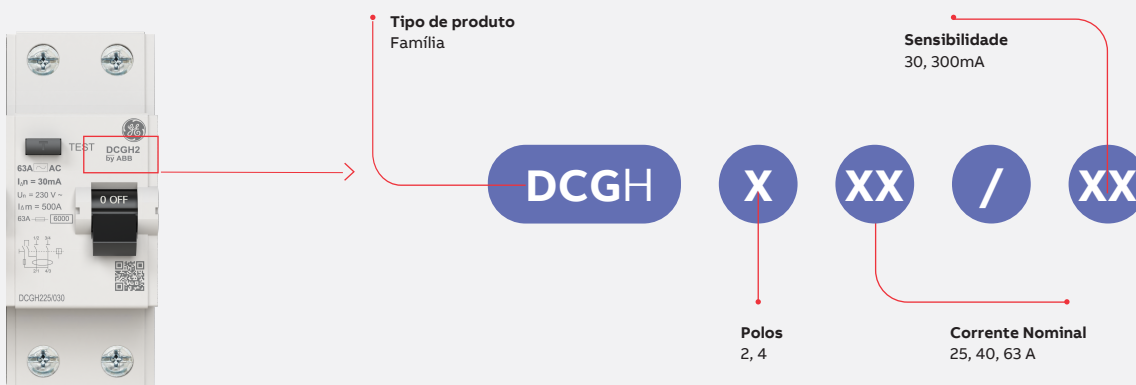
TEST
DCGH2
by ABB
63A AC
$I_{\Delta}n$ = 30mA
$U_n$ = 230 V ~
$I_{\Delta}m$ = 500A
63A 6000
0 OFF
DCGH225/030

Tipo de produto
Família

Sensibilidade
30, 300mA

DCGH X XX / XX

Polos
2, 4

Corrente Nominal
25, 40, 63 A